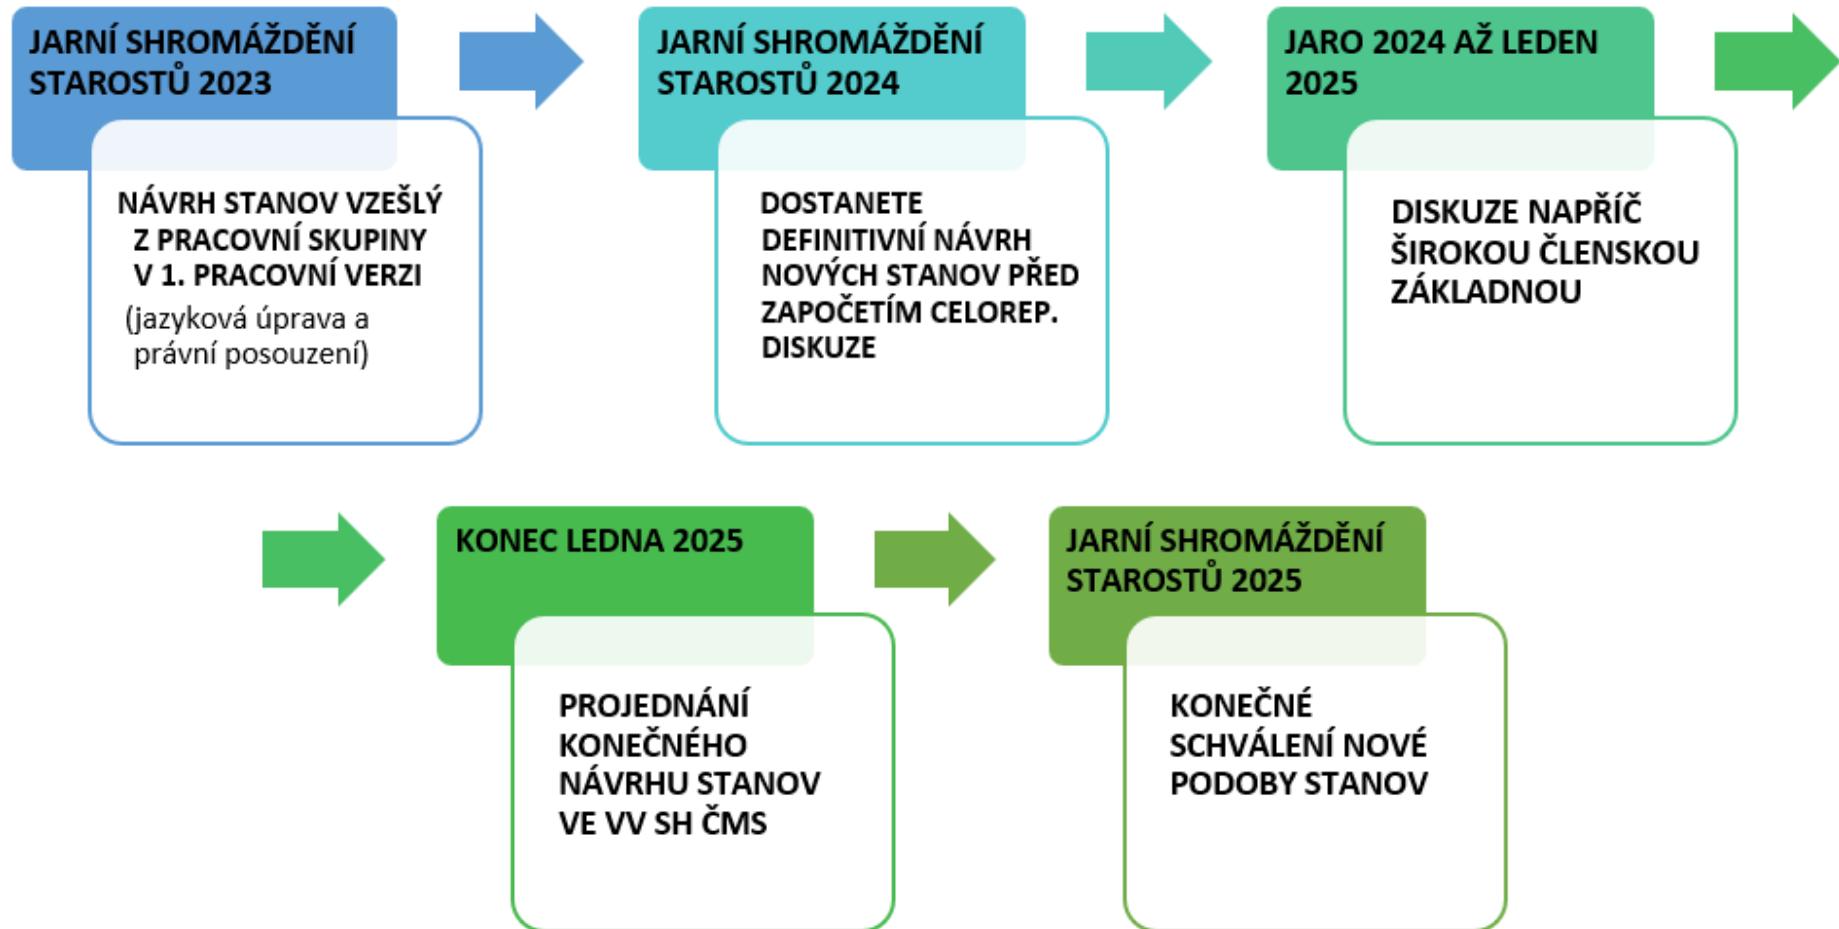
JARNÍ SHROMÁŽDĚNÍ STAROSTŮ 2023

NÁVRH STANOV VZEŠLÝ Z PRACOVNÍ SKUPINY V 1. PRACOVNÍ VERZI (jazyková úprava a právní posouzení)

JARNÍ SHROMÁŽDĚNÍ STAROSTŮ 2024

DOSTANETE DEFINITIVNÍ NÁVRH NOVÝCH STANOV PŘED ZAPOČETÍM CELOREP. DISKUZE

JARO 2024 AŽ LEDEN 2025

DISKUZE NAPŘÍČ ŠIROKOU ČLENSKOU ZÁKLADNOU

KONEC LEDNA 2025

PROJEDNÁNÍ KONEČNÉHO NÁVRHU STANOV VE VV SH ČMS

JARNÍ SHROMÁŽDĚNÍ STAROSTŮ 2025

KONEČNÉ SCHVÁLENÍ NOVÉ PODOBY STANOV